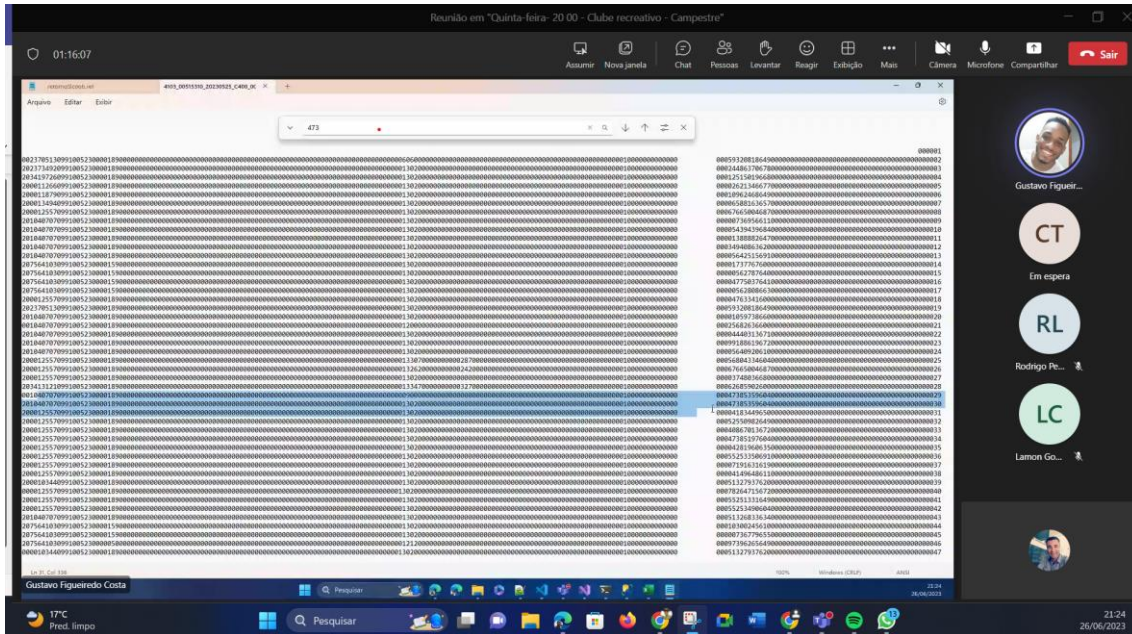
Reunião em "Quinta-feira- 20:00 - Clube recreativo - Campestre"

01:16:07

Assumir Nova janela Chat Pessoas Levantar Reagir Exibição Mais Câmera Microfone Compartilhar Sair

Arquivo Editar Exibir

473

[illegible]

Gustavo Figueir...

CT
Em espera

RL
Rodrigo Pe...

LC
Lamon Go...

Gustavo Figueiredo Costa

Pesquisar

17°C
Pred. limpo

Pesquisar

21:24
26/06/2023